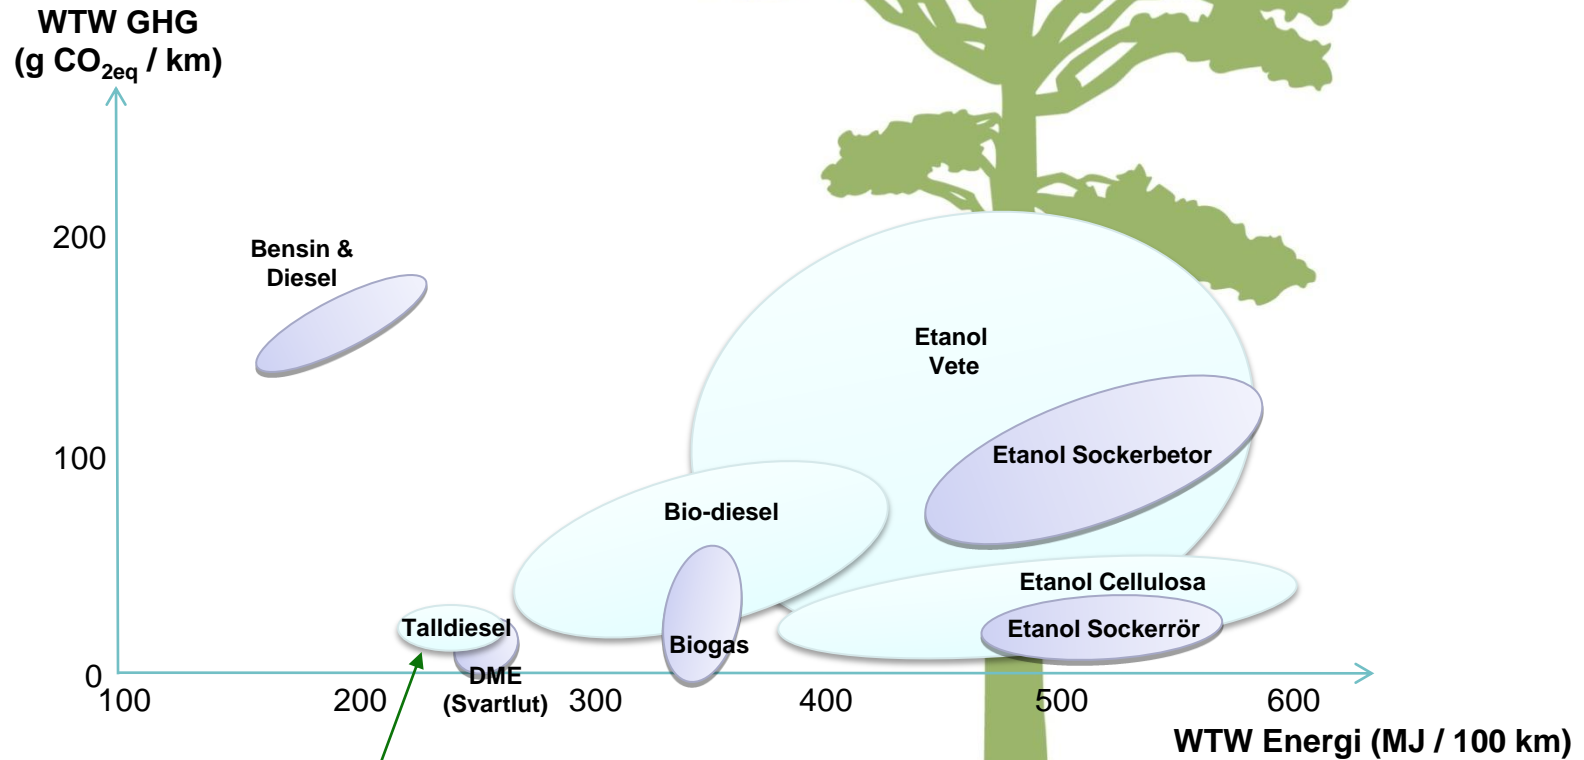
WTW GHG
(g $CO_{2eq}$ / km)

200

100

0

Bensin & Diesel

Etanol Vete

Etanol Sockerbetor

Bio-diesel

Etanol Cellulosa

Talldiesel

Etanol Sockerrör

Biogas

DME (Svartlut)

100 200 300 400 500 600

WTW Energi (MJ / 100 km)